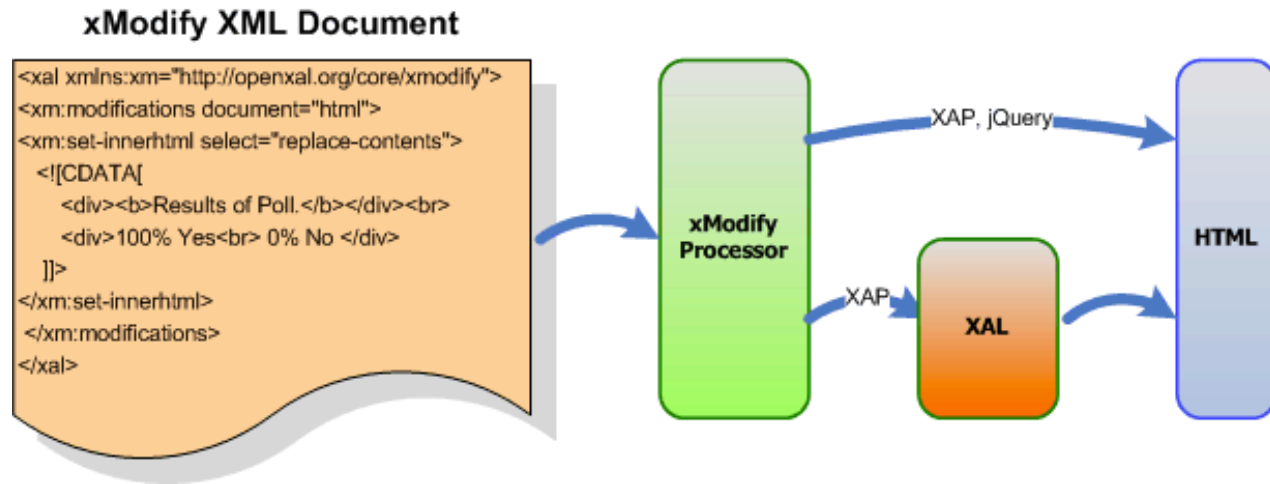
xModify XML Document

<xal xmlns:xm="http://openxal.org/core/xmodify">
<xm:modifications document="html">
<xm:set-innerhtml select="replace-contents">
<![CDATA[
<div><b>Results of Poll.</b></div><br>
<div>100% Yes<br> 0% No </div>
]]>
</xm:set-innerhtml>
</xm:modifications>
</xal>

xModify Processor

XAP, jQuery

XAP

XAL

HTML